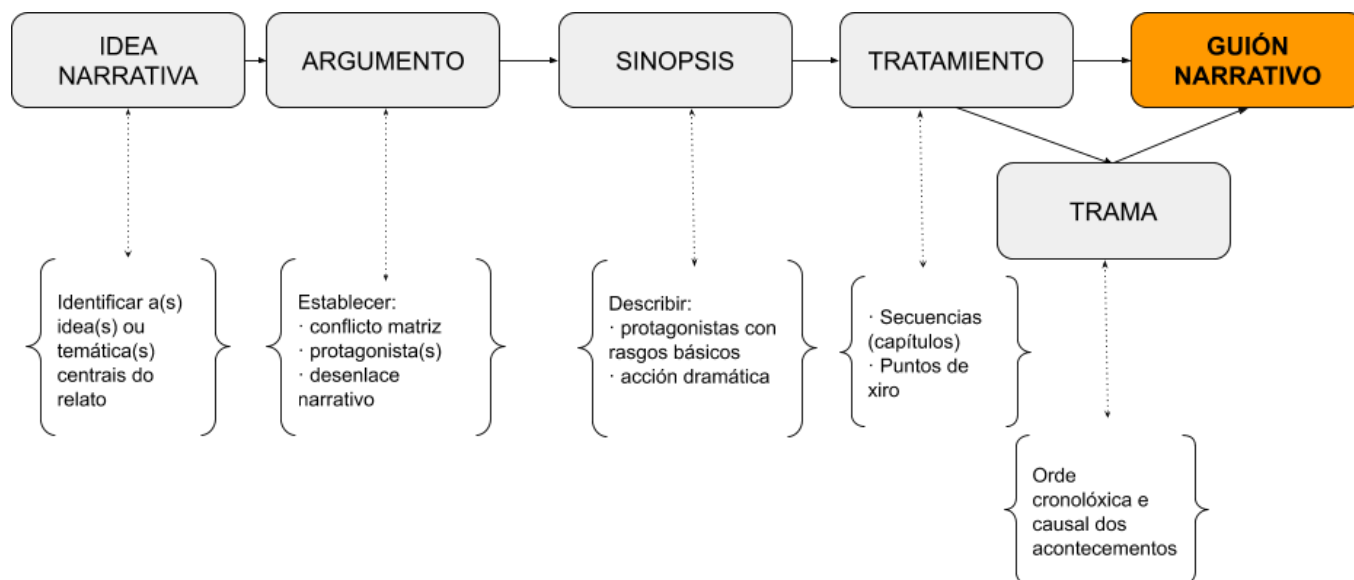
IDEA NARRATIVA

ARGUMENTO

SINOPSIS

TRATAMIENTO

GUIÓN NARRATIVO

TRAMA

Identificar a(s) idea(s) ou temática(s) centrais do relato

Establecer:
· conflicto matriz
· protagonista(s)
· desenlace narrativo

Describir:
· protagonistas con rasgos básicos
· acción dramática

· Secuencias (capítulos)
· Puntos de xiro

Orde cronolóxica e causal dos acontecementos